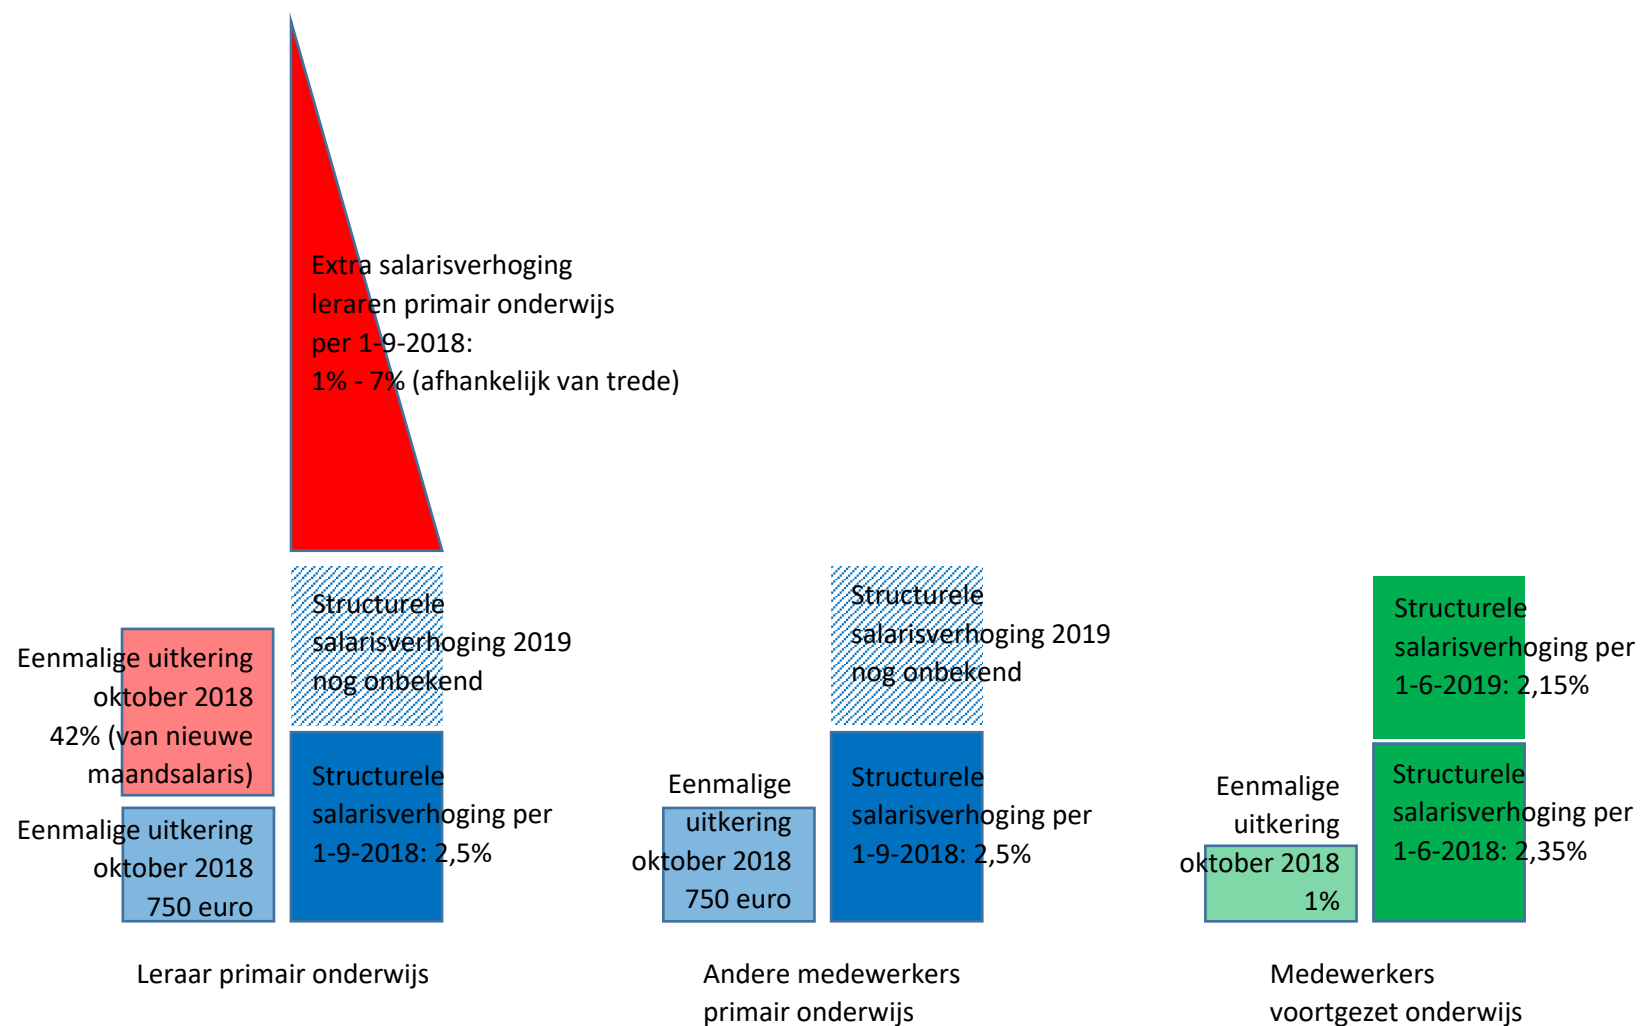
Extra salarisverhoging leraren primair onderwijs per 1-9-2018: 1% - 7% (afhankelijk van trede)

Eenmalige uitkering oktober 2018 42% (van nieuwe maandsalaris)

Structurele salarisverhoging 2019 nog onbekend

Eenmalige uitkering oktober 2018 750 euro

Structurele salarisverhoging per 1-9-2018: 2,5%

Leraar primair onderwijs

Structurele salarisverhoging 2019 nog onbekend

Eenmalige uitkering oktober 2018 750 euro

Structurele salarisverhoging per 1-9-2018: 2,5%

Andere medewerkers primair onderwijs

Structurele salarisverhoging per 1-6-2019: 2,15%

Eenmalige uitkering oktober 2018 1%

Structurele salarisverhoging per 1-6-2018: 2,35%

Medewerkers voortgezet onderwijs